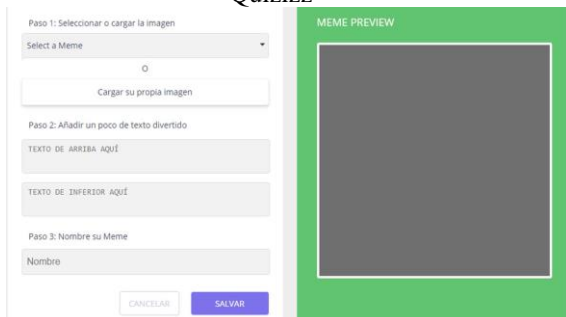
Quizizz

Paso 1: Seleccionar o cargar la imagen

Select a Meme

O

Cargar su propia imagen

Paso 2: Añadir un poco de texto divertido

TEXTO DE ARRIBA AQUÍ

TEXTO DE INFERIOR AQUÍ

Paso 3: Nombre su Meme

Nombre

CANCELAR

SALVAR

MEME PREVIEW